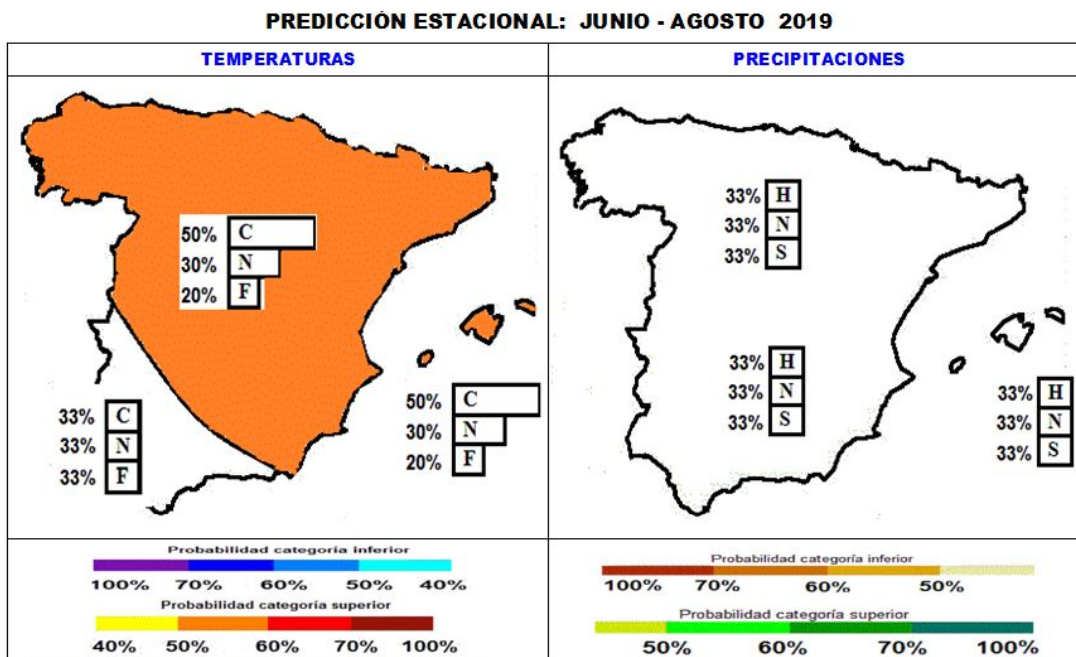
PREDICCIÓN ESTACIONAL: JUNIO - AGOSTO 2019

TEMPERATURAS

50% C
30% N
20% F

33% C
33% N
33% F

50% C
30% N
20% F

Probabilidad categoría inferior
100% 70% 60% 50% 40%
Probabilidad categoría superior
40% 50% 60% 70% 100%

PRECIPITACIONES

33% H
33% N
33% S

33% H
33% N
33% S

33% H
33% N
33% S

Probabilidad categoría inferior
100% 70% 60% 50%
Probabilidad categoría superior
50% 60% 70% 100%